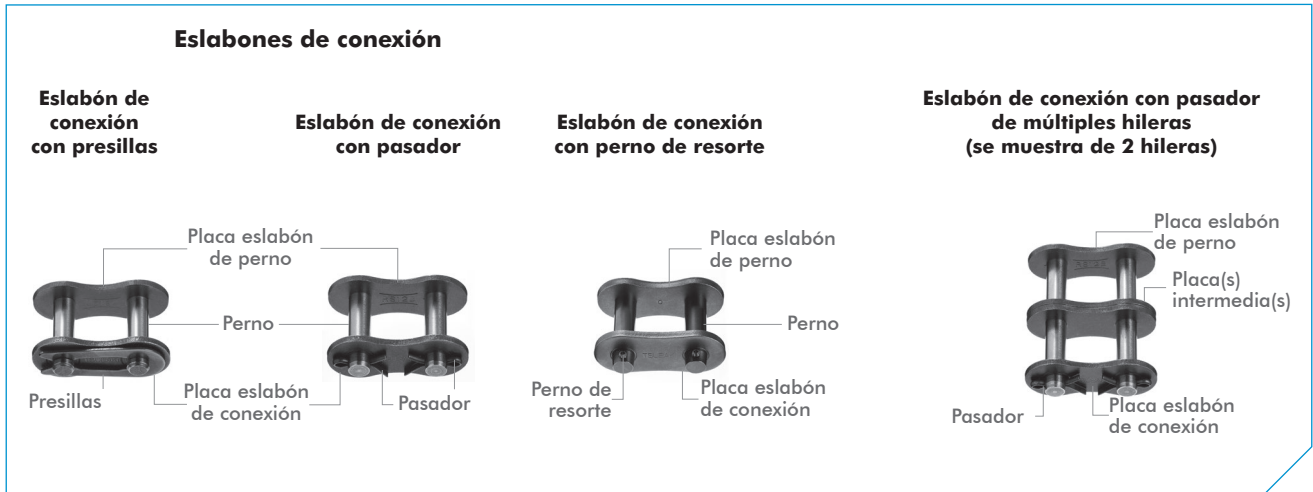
Eslabones de conexión

Eslabón de conexión con presillas

Eslabón de conexión con pasador

Eslabón de conexión con perno de resorte

Eslabón de conexión con pasador de múltiples hileras (se muestra de 2 hileras)

Placa eslabón de perno

Perno

Presillas

Placa eslabón de conexión

Pasador

Placa eslabón de perno

Perno

Perno de resorte

Placa eslabón de conexión

Placa eslabón de perno

Placa(s) intermedia(s)

Pasador

Placa eslabón de conexión